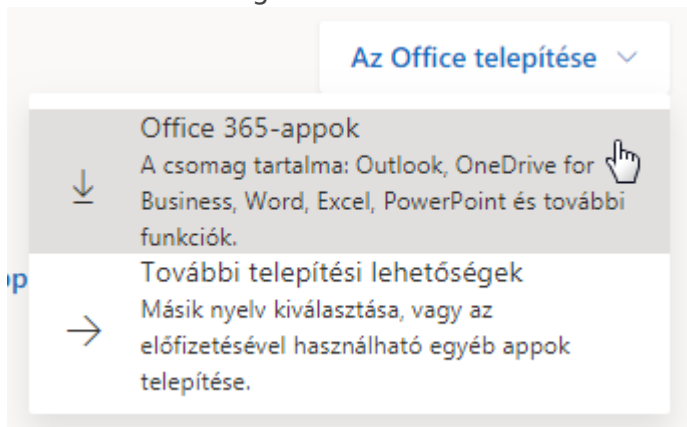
Az Office telepítése

Office 365-appok
A csomag tartalma: Outlook, OneDrive for Business, Word, Excel, PowerPoint és további funkciók.

op

További telepítési lehetőségek
Másik nyelv kiválasztása, vagy az előfizetésével használható egyéb appok telepítése.